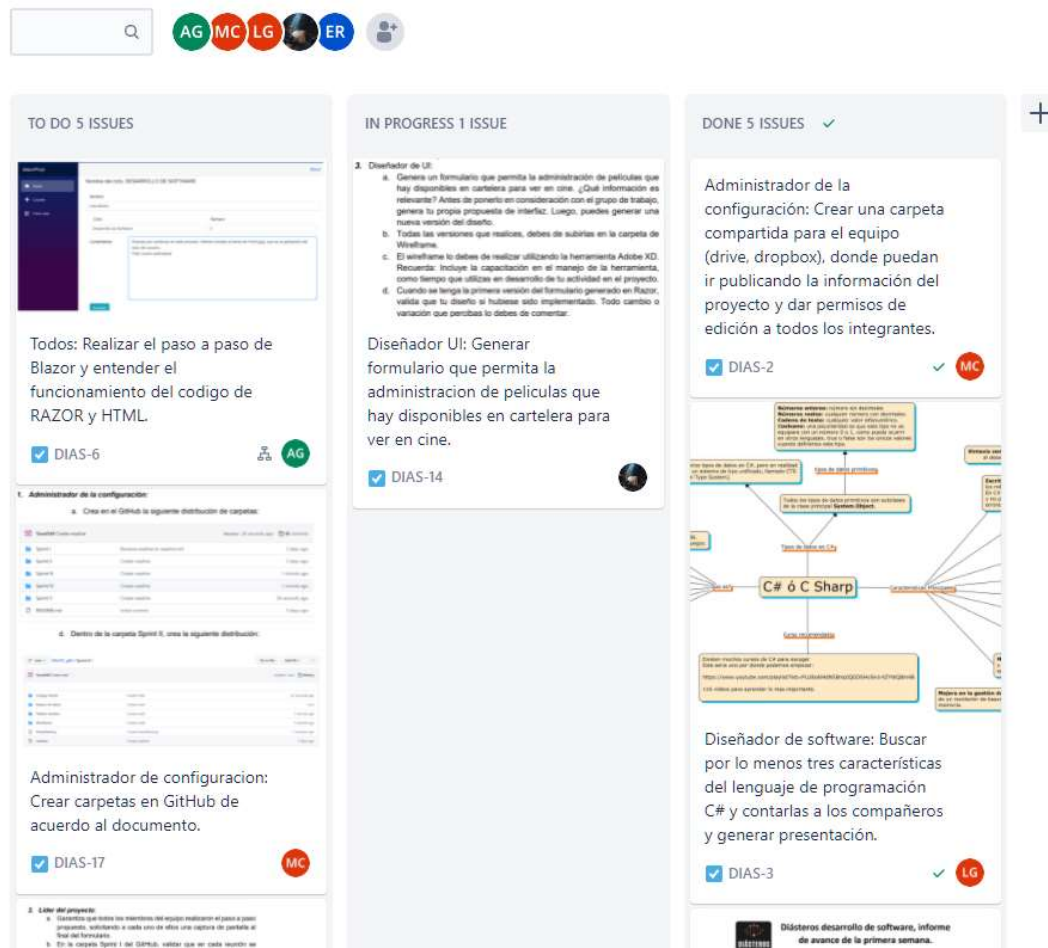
AG MC LG ER

TO DO 5 ISSUES

Todos: Realizar el paso a paso de Blazor y entender el funcionamiento del codigo de RAZOR y HTML.

DIAS-6 AG

1. Administrador de la configuración:

a. Crea en el GitHub la siguiente distribución de carpetas:

d. Dentro de la carpeta Sprint II, crea la siguiente distribución:

Administrador de configuracion: Crear carpetas en GitHub de acuerdo al documento.

DIAS-17 MC

2. Líder del proyecto:

IN PROGRESS 1 ISSUE

3. Diseñador de UI:

a. Genera un formulario que permita la administración de películas que hay disponibles en cartelera para ver en cine. ¿Qué información es relevante? Antes de ponerlo en consideración con el grupo de trabajo, genera tu propia propuesta de interfaz. Luego, puedes generar una nueva versión del diseño.

b. Todas las versiones que realices, debes de subirlas en la carpeta de Wireframe.

c. El wireframe lo debes de realizar utilizando la herramienta Adobe XD. Recuerda: Incluye la capacitación en el manejo de la herramienta, como tiempo que utilizas en desarrollo de tu actividad en el proyecto.

d. Cuando se tenga la primera versión del formulario generado en Razor, valida que tu diseño si hubiese sido implementado. Todo cambio o variación que percibas lo debes de comentar.

Diseñador UI: Generar formulario que permita la administracion de peliculas que hay disponibles en cartelera para ver en cine.

DIAS-14

DONE 5 ISSUES

Administrador de la configuración: Crear una carpeta compartida para el equipo (drive, dropbox), donde puedan ir publicando la información del proyecto y dar permisos de edición a todos los integrantes.

DIAS-2 MC

C# ó C Sharp

Tipos de datos en C#

Diseñador de software: Buscar por lo menos tres características del lenguaje de programación C# y contarlas a los compañeros y generar presentación.

DIAS-3 LG

Diásteros desarrollo de software, informe de avance de la primera semana.